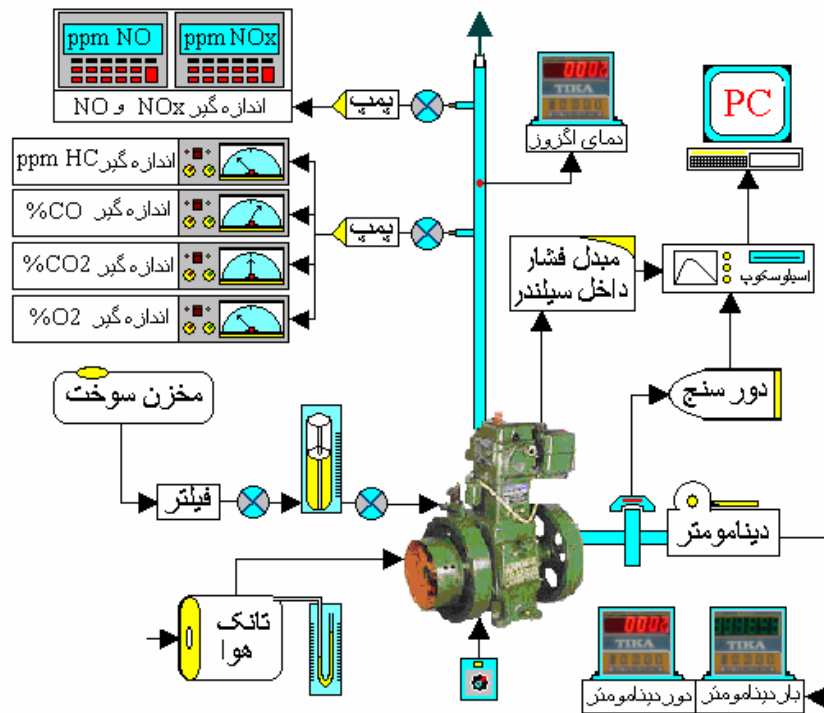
ppm NO
ppm NOx
اندازه گیر NOx و NO
پمپ
TIKA
دمای اگزوز
PC
ppm HC اندازه گیر
% CO اندازه گیر
% CO2 اندازه گیر
% O2 اندازه گیر
پمپ
مبدل فشار داخل سیلندر
اسیلوسکوپ
مخزن سوخت
دور سنج
فیلتر
دینامومتر
تانک هوا
TIKA
TIKA
دور دینامومتر
بار دینامومتر